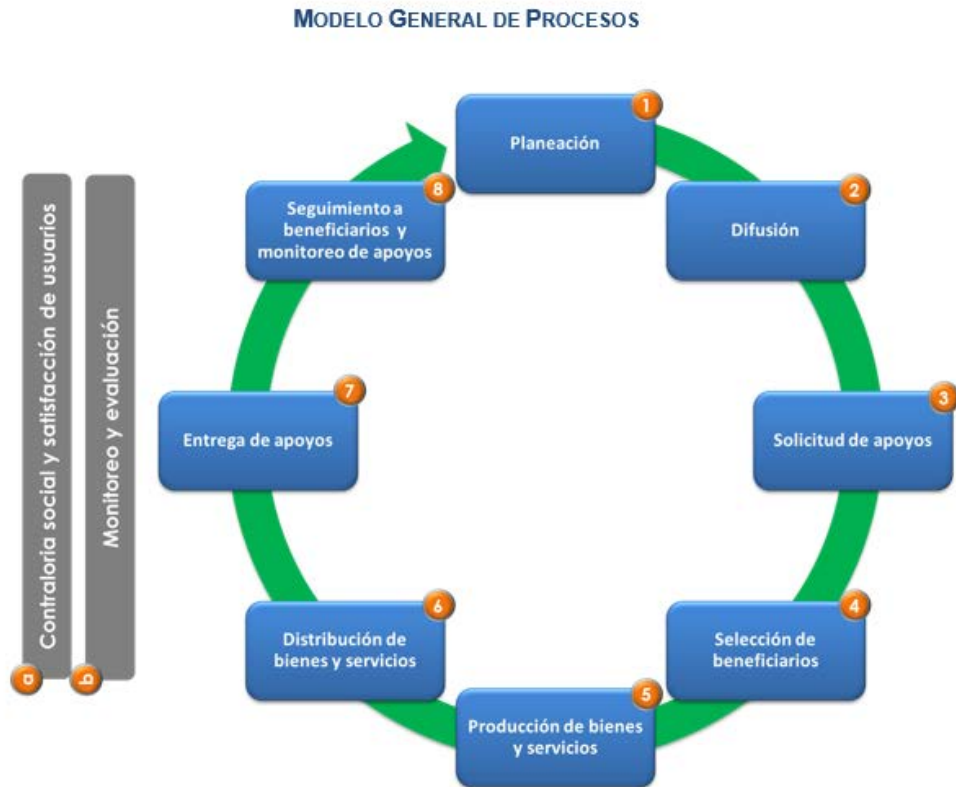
MODELO GENERAL DE PROCESOS

1 Planeación

2 Difusión

3 Solicitud de apoyos

4 Selección de beneficiarios

5 Producción de bienes y servicios

6 Distribución de bienes y servicios

7 Entrega de apoyos

8 Seguimiento a beneficiarios y monitoreo de apoyos

a Contraloría social y satisfacción de usuarios

b Monitoreo y evaluación